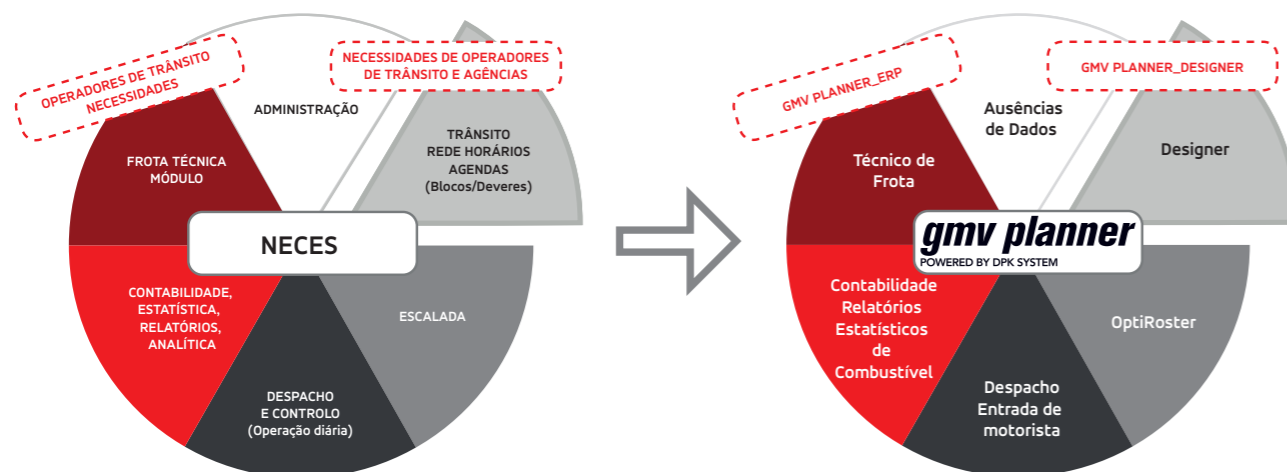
OPERADORES DE TRÂNSITO NECESSIDADES

NECESSIDADES DE OPERADORES DE TRÂNSITO E AGÊNCIAS

ADMINISTRAÇÃO

FROTA TÉCNICA MÓDULO

TRÂNSITO REDE HORÁRIOS AGENDAS (Blocos/Deveres)

NECES

CONTABILIDADE, ESTATÍSTICA, RELATÓRIOS, ANALÍTICA

ESCALADA

DESPACHO E CONTROLO (Operação diária)

GMV PLANNER_ERP

GMV PLANNER_DESIGNER

Ausências de Dados

Técnico de Frota

Designer

gmv planner
POWERED BY DPK SYSTEM

Contabilidade Relatórios Estatísticos de Combustível

OptiRoster

Despacho Entrada de motorista